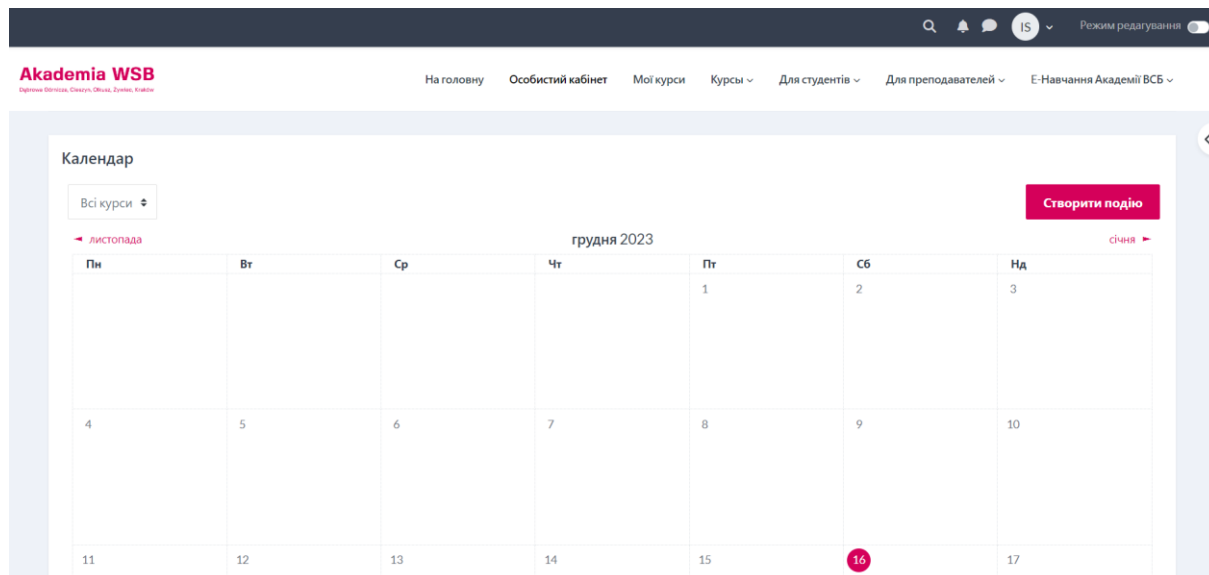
IS Режим редагування

Akademia WSB
Dąbrowa Górnicza, Cieszyn, Olkusz, Żywiec, Kraków

На головну Особистий кабінет Мої курси Курсы Для студентів Для преподавателей Е-Навчання Академії ВСБ

Календар

Всі курси

Створити подію

◄ листопада грудня 2023 січня ►

| Пн | Вт | Ср | Чт | Пт | Сб | Нд |
|---|---|---|---|---|---|---|
| | | | | 1 | 2 | 3 |
| 4 | 5 | 6 | 7 | 8 | 9 | 10 |
| 11 | 12 | 13 | 14 | 15 | 16 | 17 |